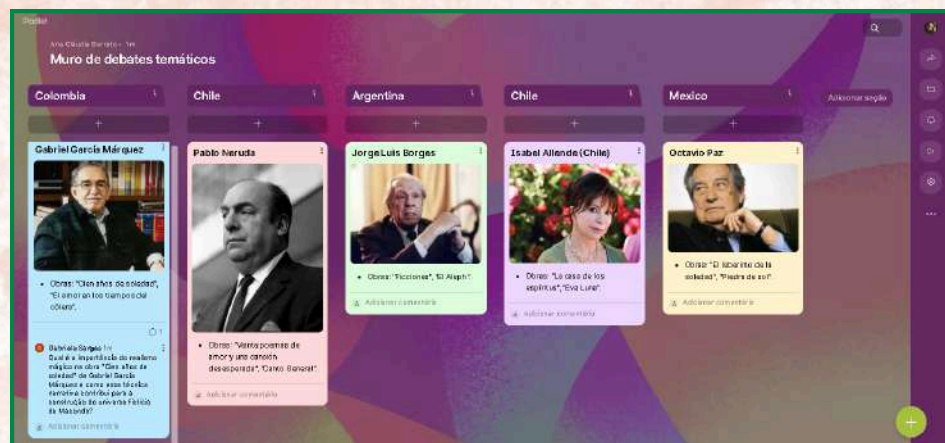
Padlet

Ana Claudia Soares • 1m

Muro de debates temáticos

Colombia

Chile

Argentina

Chile

Mexico

Adicionar seção

Gabriel García Márquez

Obras: "Cien años de soledad", "El amor en los tiempos del cólera".

1

Gabriela Borges 1m
Qual é a importância do realismo mágico na obra "Cien años de soledad" de Gabriel García Márquez e como essa técnica narrativa contribui para a construção do universo fictício de Macondo?

Adicionar comentário

Pablo Neruda

Obras: "Veinte poemas de amor y una canción desesperada", "Canto General".

Adicionar comentário

Jorge Luis Borges

Obras: "Ficciones", "El Aleph".

Adicionar comentário

Isabel Allende (Chile)

Obras: "La casa de los espíritus", "Eva Luna".

Adicionar comentário

Octavio Paz

Obras: "El laberinto de la soledad", "Piedra de sol".

Adicionar comentário